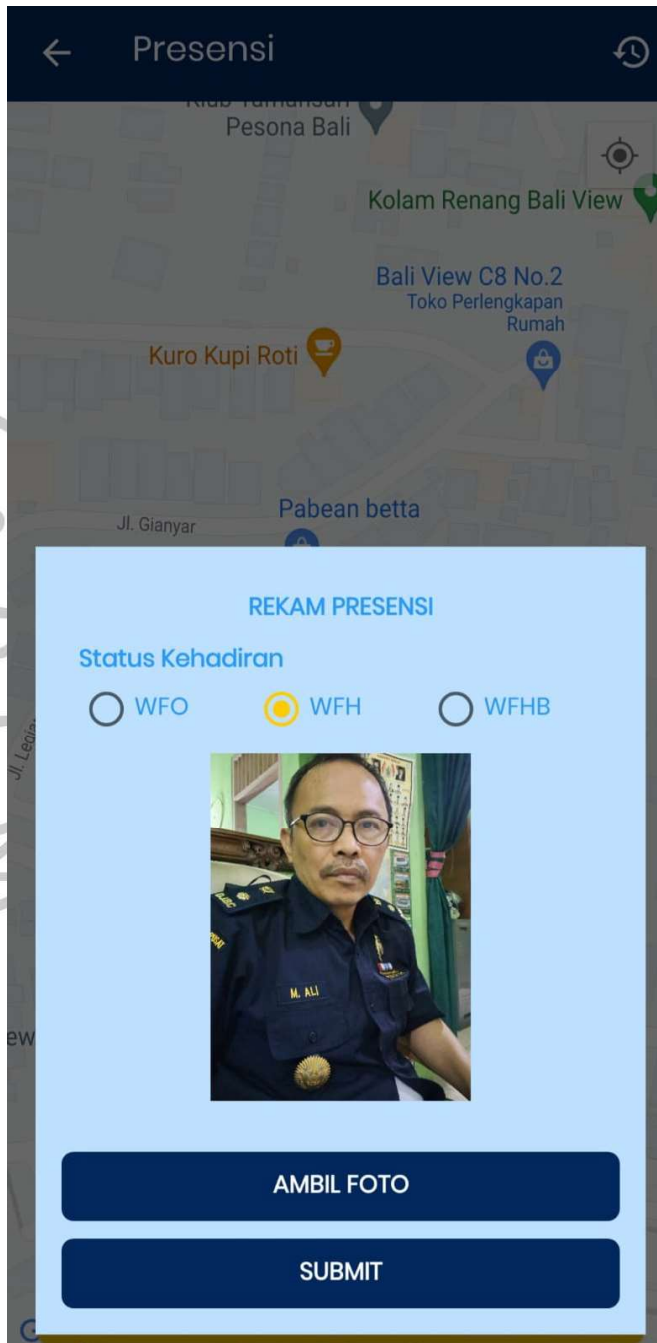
Presensi

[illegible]
Pesona Bali

Kolam Renang Bali View

Bali View C8 No.2
Toko Perlengkapan Rumah

Kuro Kupi Roti

Pabean betta

Jl. Gianyar

Jl. Legia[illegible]

ew

REKAM PRESENSI

Status Kehadiran

WFO WFH WFHB

M. ALI

AMBIL FOTO

SUBMIT